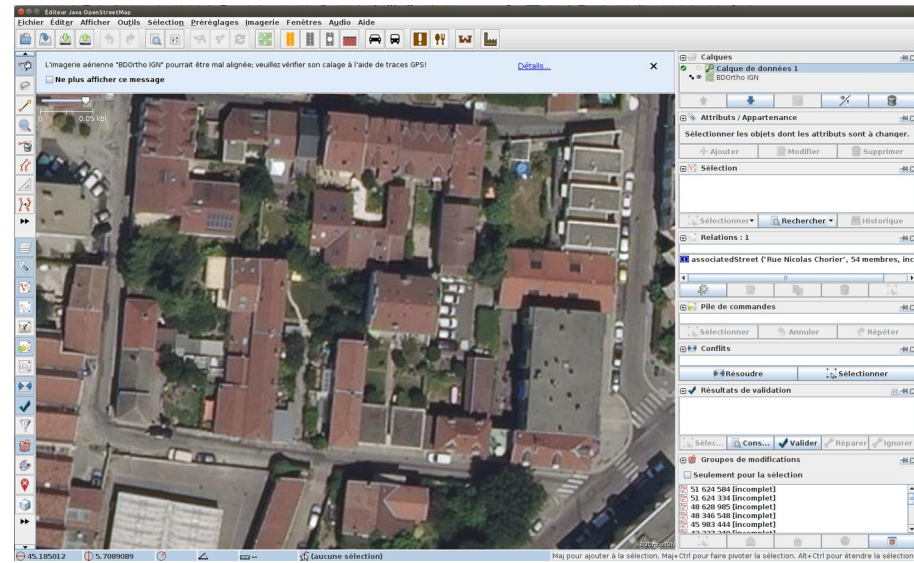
Éditeur Java OpenStreetMap

Fichier Éditer Afficher Outils Sélection Préréglages Imagerie Fenêtres Audio Aide

L'imagerie aérienne "BDOrtho IGN" pourrait être mal alignée; veuillez vérifier son calage à l'aide de traces GPS!

Détails...

Ne plus afficher ce message

0 0.05 km

Calques

Calque de données 1

BDOrtho IGN

Attributs / Appartenance

Sélectionner les objets dont les attributs sont à changer.

Ajouter Modifier Supprimer

Sélection

Sélectionner Rechercher Historique

Relations : 1

associatedStreet ("Rue Nicolas Chorier", 54 membres, inc

Pile de commandes

Sélectionner Annuler Répéter

Conflits

Résoudre Sélectionner

Résultats de validation

Sélec... Cons... Valider Réparer Ignorer

Groupes de modifications

Seulement pour la sélection

51 624 584 [incomplet]
51 624 334 [incomplet]
48 628 985 [incomplet]
48 346 548 [incomplet]
45 983 444 [incomplet]
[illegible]

45.185012 5.7089089 -- (aucune sélection)

Maj pour ajouter à la sélection. Maj+Ctrl pour faire pivoter la sélection. Alt+Ctrl pour étendre la sélection